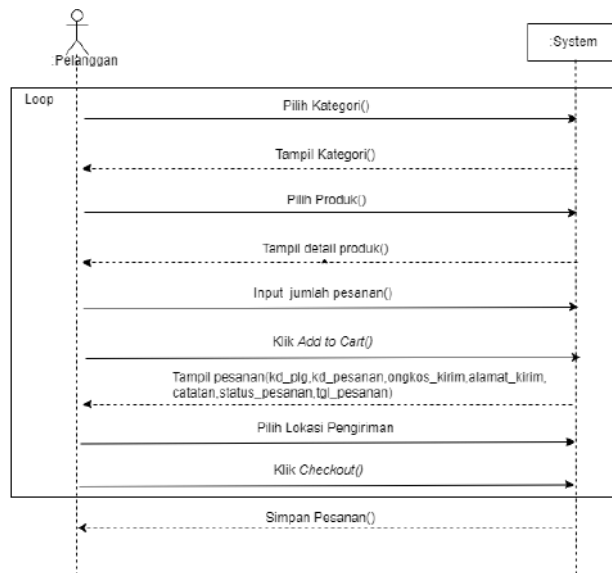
:Pelanggan

:System

Loop

Pilih Kategori()

Tampil Kategori()

Pilih Produk()

Tampil detail produk()

Input jumlah pesanan()

Klik Add to Cart()

Tampil pesanan(kd_plg,kd_pesanan,ongkos_kirim,alamat_kirim, catatan,status_pesanan,tgl_pesanan)

Pilih Lokasi Pengiriman

Klik Checkout()

Simpan Pesanan()